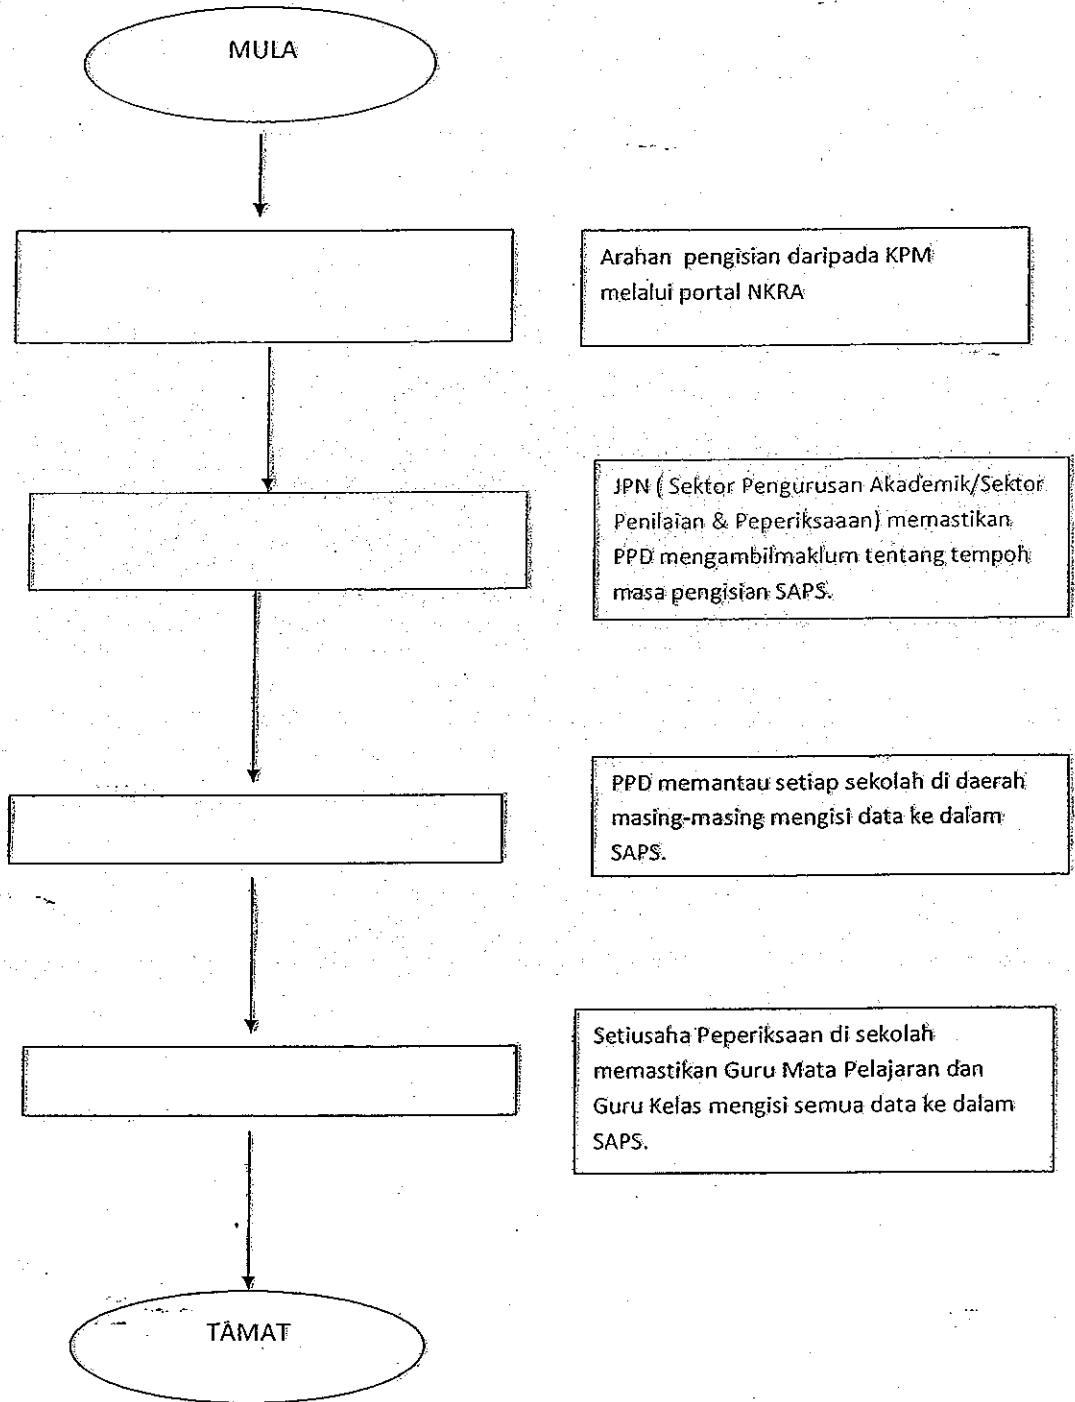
MULA

Arahan pengisian daripada KPM melalui portal NKRA

JPN ( Sektor Pengurusan Akademik/Sektor Penilaian & Peperiksaaan) memastikan PPD mengambilmaklum tentang tempoh masa pengisian SAPS.

PPD memantau setiap sekolah di daerah masing-masing mengisi data ke dalam SAPS.

Setiusaha Peperiksaan di sekolah memastikan Guru Mata Pelajaran dan Guru Kelas mengisi semua data ke dalam SAPS.

TAMAT